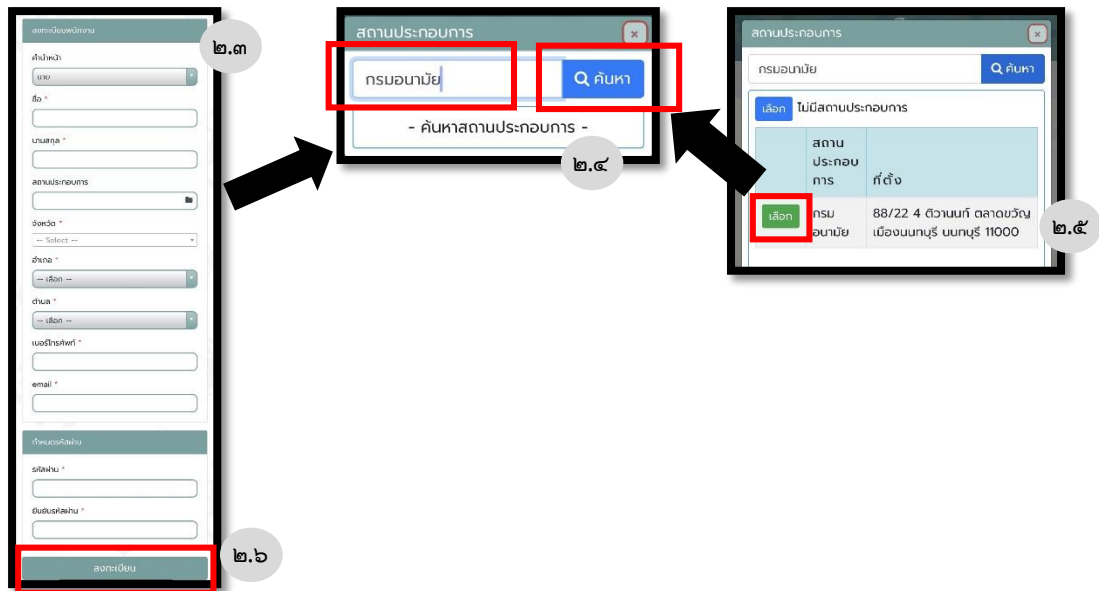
ลงทะเบียนพนักงาน

๒.๓

คำนำหน้า

นาย

ชื่อ *

นามสกุล *

สถานประกอบการ

จังหวัด *

-- Select --

อำเภอ *

-- เลือก --

ตำบล *

-- เลือก --

เบอร์โทรศัพท์ *

email *

กำหนดรหัสผ่าน

รหัสผ่าน *

ยืนยันรหัสผ่าน *

๒.๖

ลงทะเบียน

สถานประกอบการ

×

กรมอนามัย

ค้นหา

- ค้นหาสถานประกอบการ -

๒.๔

สถานประกอบการ

×

กรมอนามัย

ค้นหา

เลือก ไม่มีสถานประกอบการ

| | สถานประกอบการ | ที่ตั้ง |
|---|---|---|
| เลือก | กรมอนามัย | 88/22 4 ติวานนท์ ตลาดขวัญ เมืองนนทบุรี นนทบุรี 11000 |

๒.๕